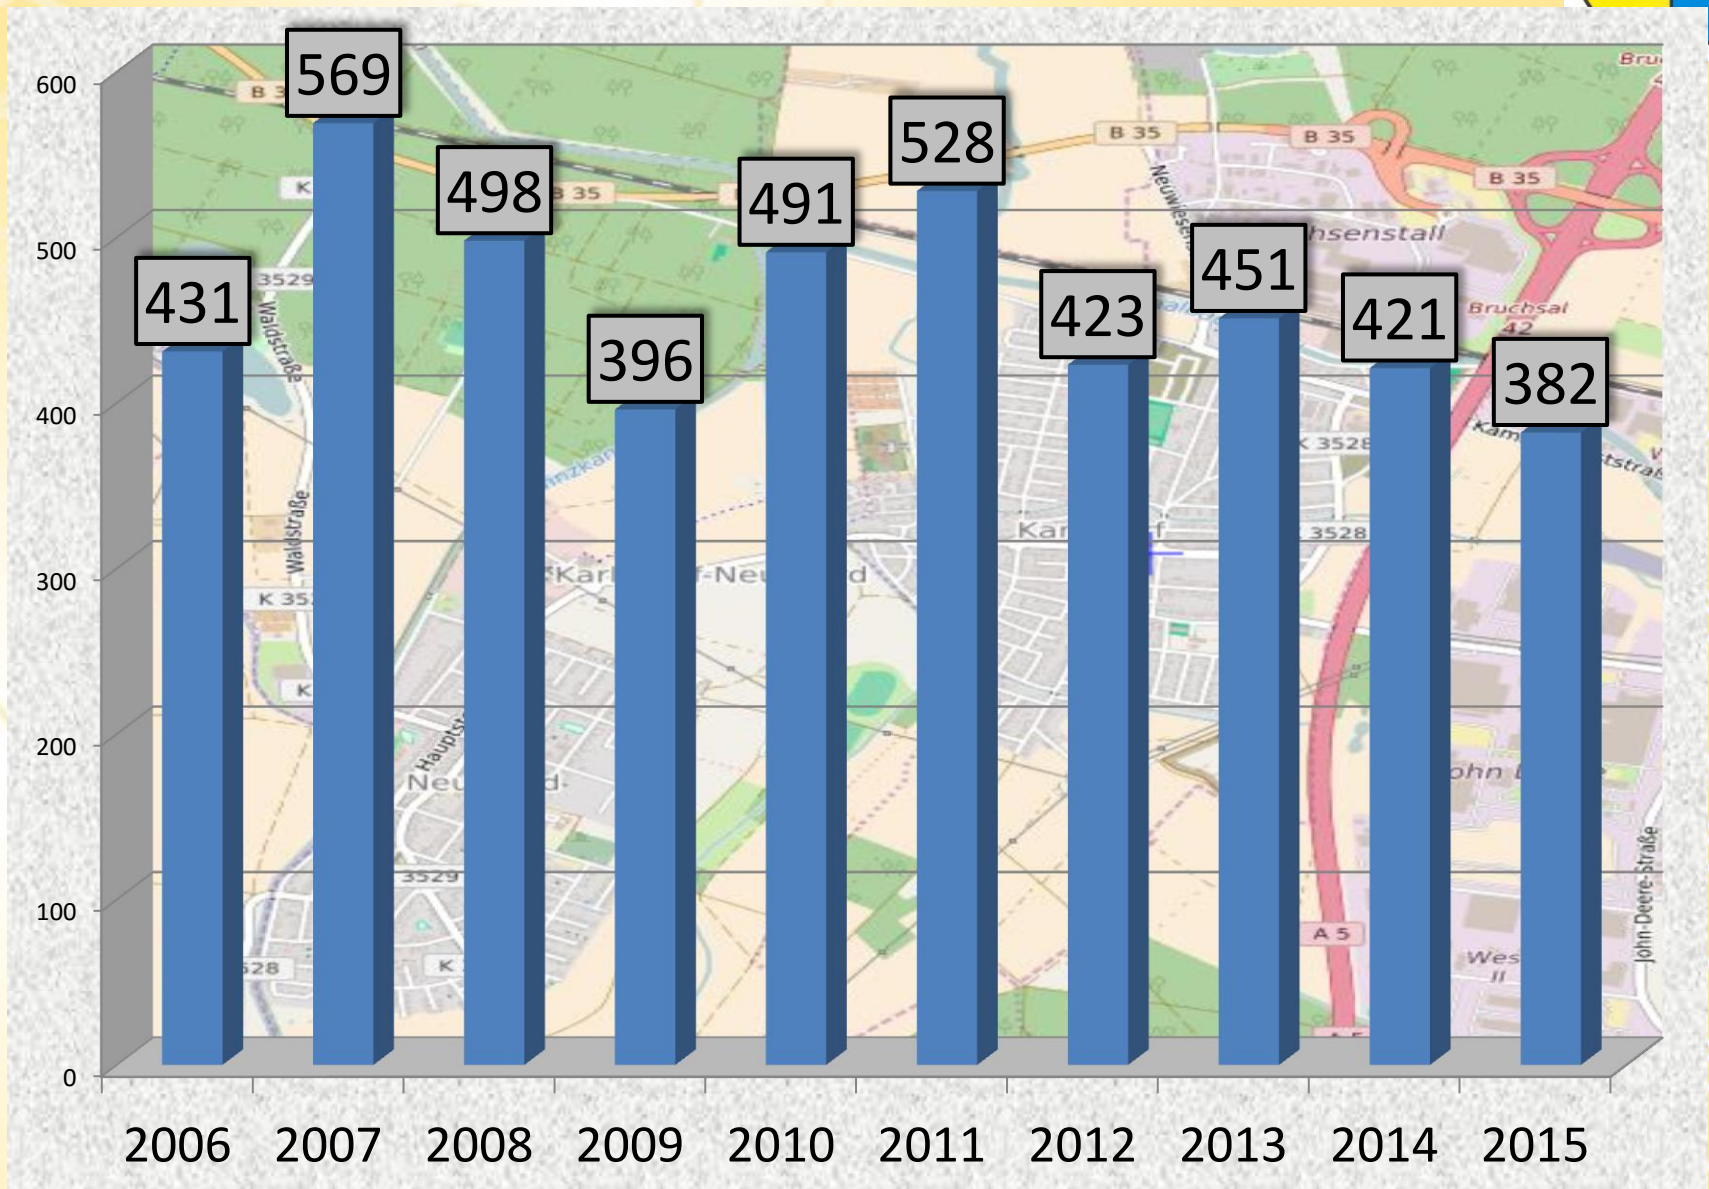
| Jahr | Wert |
|---|---|
| 2006 | 431 |
| 2007 | 569 |
| 2008 | 498 |
| 2009 | 396 |
| 2010 | 491 |
| 2011 | 528 |
| 2012 | 423 |
| 2013 | 451 |
| 2014 | 421 |
| 2015 | 382 |

600
500
400
300
200
100
0

B 35
B 35
B 35
B 35
K
3529
Waldstraße
Waldstraße
K 352
K
Hauptstr.
Neu
3529
528
K
Neuwiesen
hsenstall
Bruchsal
42
Kam
K 3528
3528
Kar
Karl
Neu
d
ohn
A 5
A 5
Wes
II
John-Deere-Straße
Bru